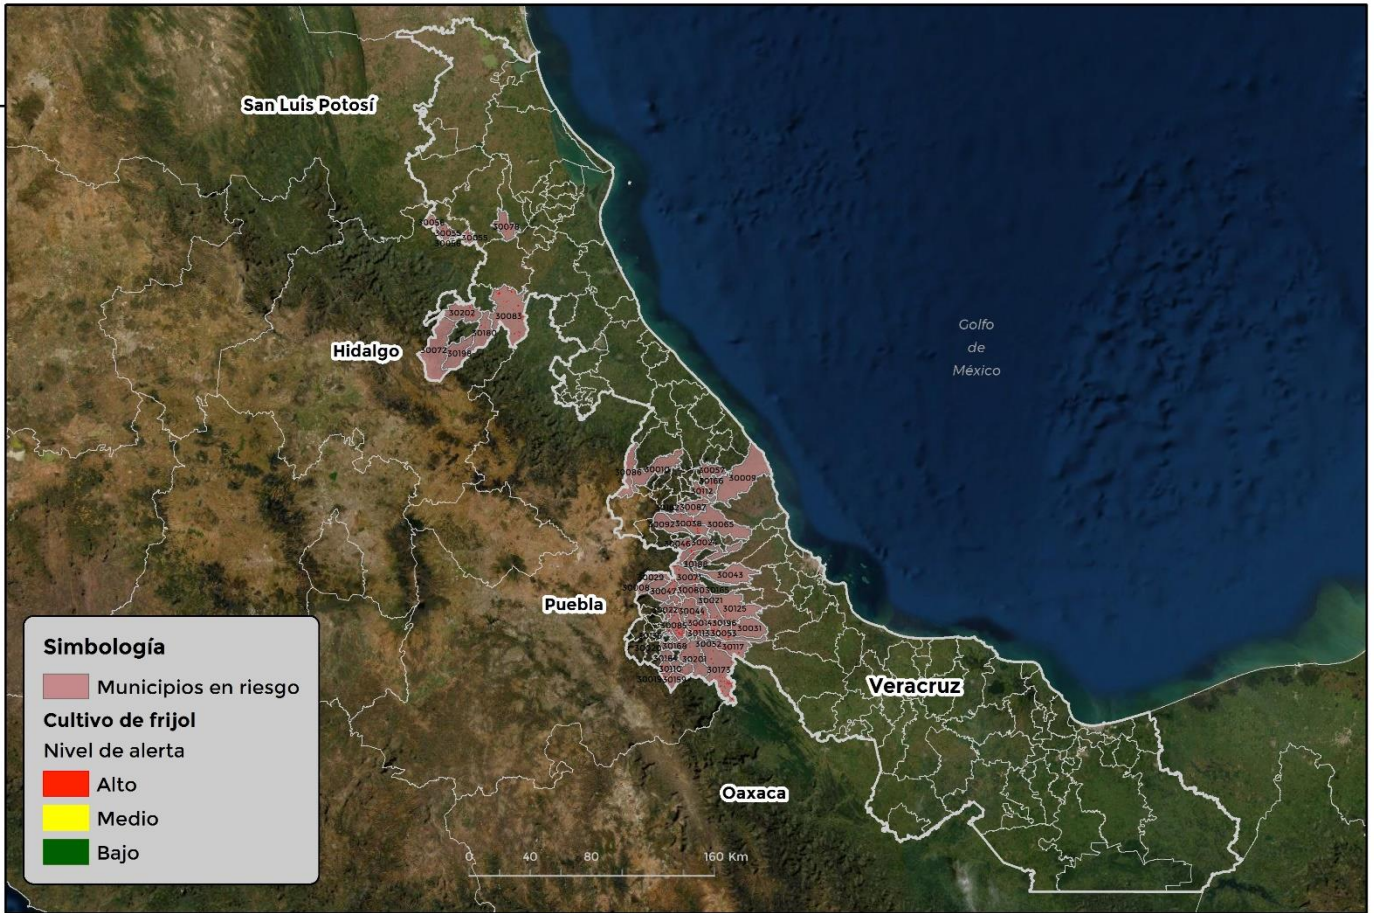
San Luis Potosí

Golfo de México

Hidalgo

Puebla

Veracruz

Oaxaca

30051 30035 30055 30078

30202 30083 30180 30072 30198

30086 30010 30057 30166 30009 30112 30087 30092 30038 30065 30168 30024 30188 30043 30029 30071 30009 30047 30083 30085 30021 30022 30044 30125 30085 30014 30136 30031 30113 30053 30052 30017 30168 30184 30201 30110 30175 30015 30159

Simbología
Municipios en riesgo
Cultivo de frijol
Nivel de alerta
Alto
Medio
Bajo

0 40 80 160 Km